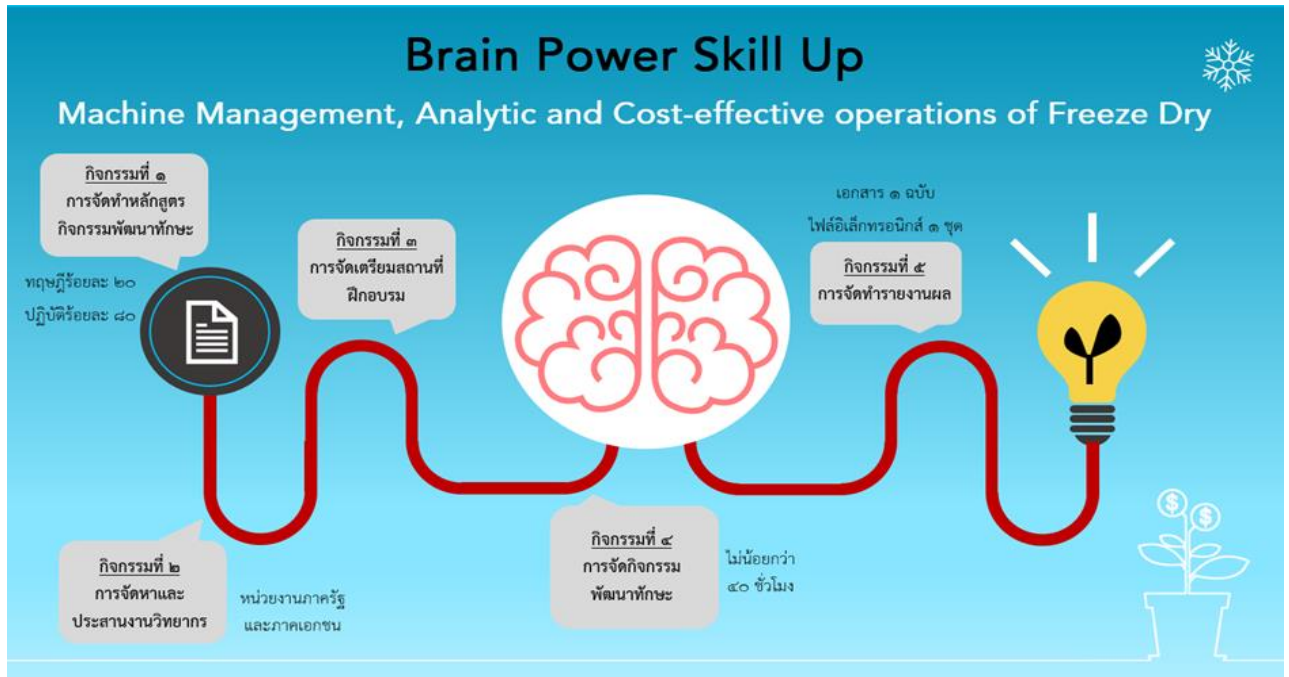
Brain Power Skill Up

Machine Management, Analytic and Cost-effective operations of Freeze Dry

กิจกรรมที่ ๑
การจัดทำหลักสูตร
กิจกรรมพัฒนาทักษะ

ทฤษฎีร้อยละ ๒๐
ปฏิบัติร้อยละ ๘๐

กิจกรรมที่ ๓
การจัดเตรียมสถานที่
ฝึกอบรม

เอกสาร ๑ ฉบับ
ไฟล์อิเล็กทรอนิกส์ ๑ ชุด

กิจกรรมที่ ๕
การจัดทำรายงานผล

กิจกรรมที่ ๒
การจัดหาและ
ประสานงานวิทยากร

หน่วยงานภาครัฐ
และภาคเอกชน

กิจกรรมที่ ๔
การจัดกิจกรรม
พัฒนาทักษะ

ไม่น้อยกว่า
๔๐ ชั่วโมง